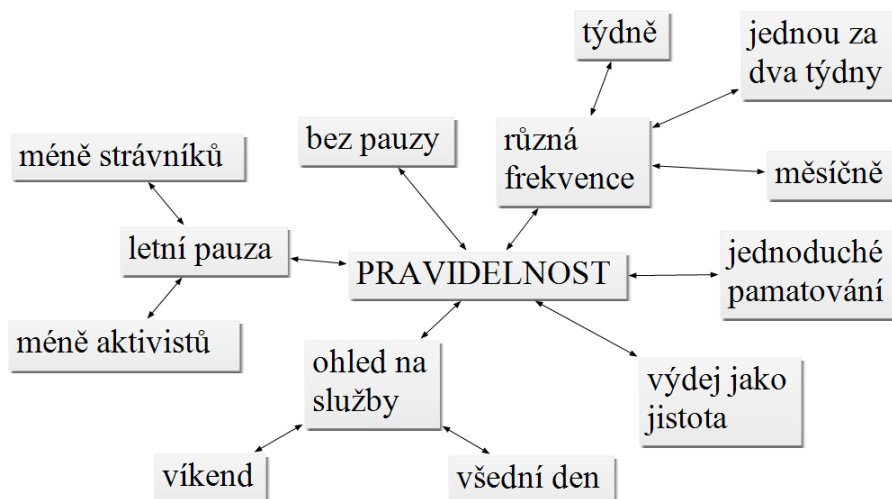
týdně

jednou za dva týdny

méně strávníků

bez pauzy

různá frekvence

měsíčně

letní pauza

PRAVIDELNOST

jednoduché pamatování

méně aktivistů

ohled na služby

výdej jako jistota

víkend

všední den